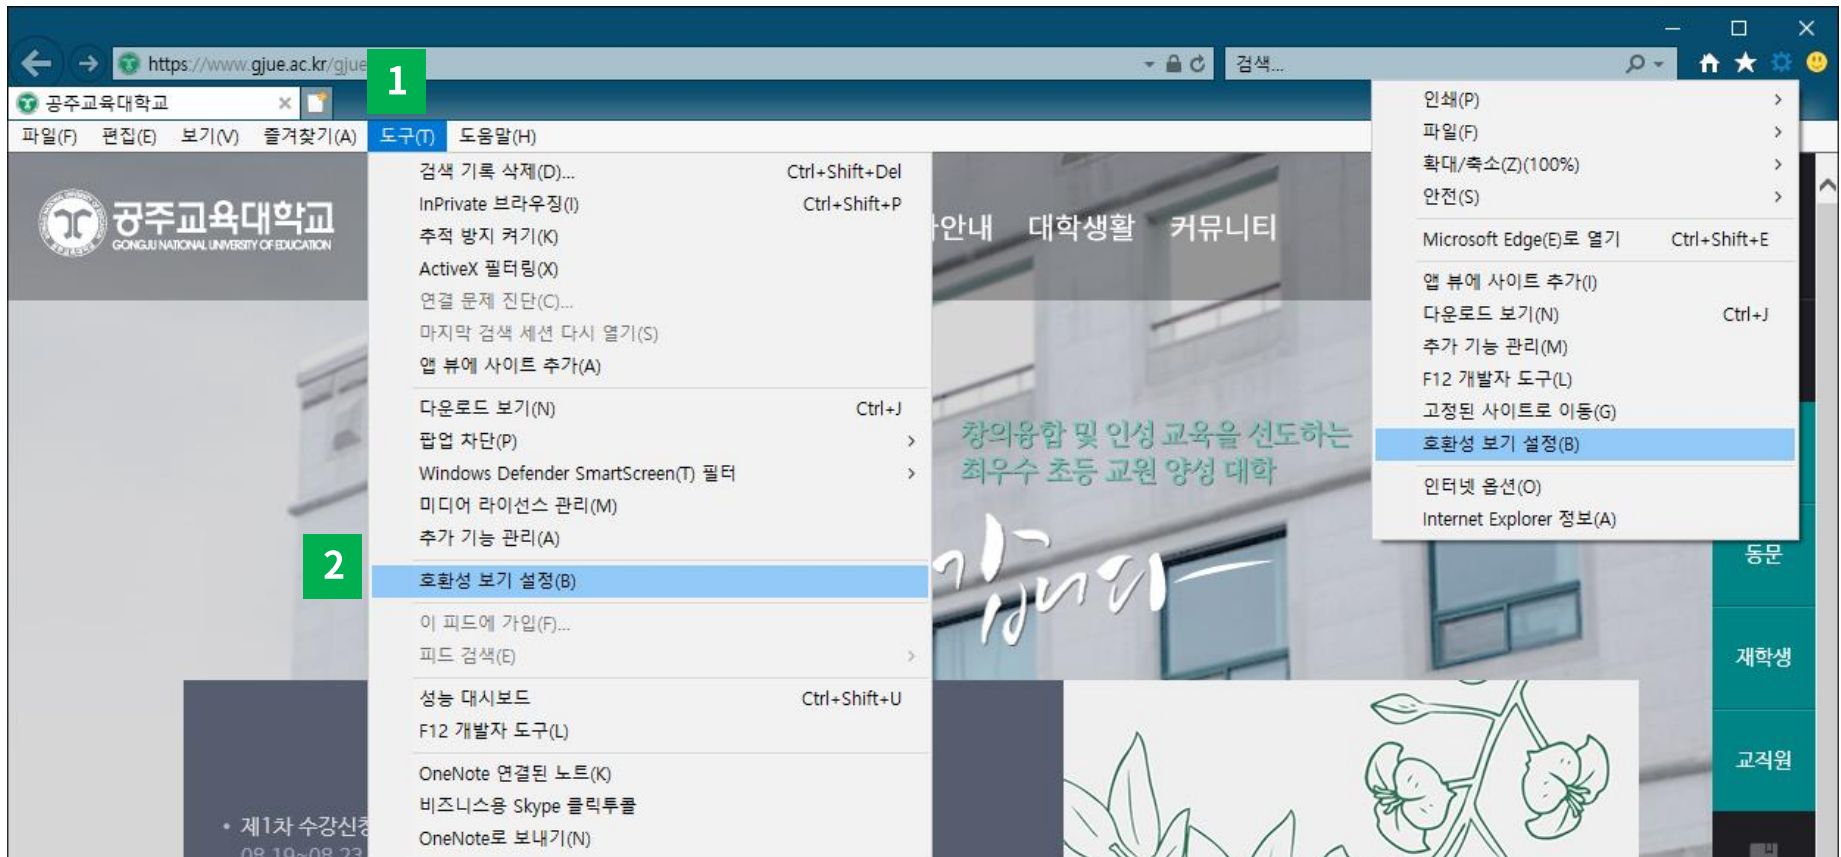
https://www.gjue.ac.kr/gjue

1

검색...

공주교육대학교

파일(F) 편집(E) 보기(V) 즐겨찾기(A) 도구(T) 도움말(H)

검색 기록 삭제(D)... Ctrl+Shift+Del
InPrivate 브라우징(I) Ctrl+Shift+P
추적 방지 켜기(K)
ActiveX 필터링(X)
연결 문제 진단(C)...
마지막 검색 세션 다시 열기(S)
앱 뷰에 사이트 추가(A)

다운로드 보기(N) Ctrl+J
팝업 차단(P)
Windows Defender SmartScreen(T) 필터
미디어 라이선스 관리(M)
추가 기능 관리(A)

2

호환성 보기 설정(B)

이 피드에 가입(F)...
피드 검색(E)

성능 대시보드 Ctrl+Shift+U
F12 개발자 도구(L)

OneNote 연결된 노트(K)
비즈니스용 Skype 클릭투콜
OneNote로 보내기(N)

공주교육대학교
GONGJU NATIONAL UNIVERSITY OF EDUCATION

안내 대학생활 커뮤니티

창의융합 및 인성 교육을 선도하는
최우수 초등 교원 양성 대학

• 제1차 수강신청

인쇄(P)
파일(F)
확대/축소(Z)(100%)
안전(S)

Microsoft Edge(E)로 열기 Ctrl+Shift+E

앱 뷰에 사이트 추가(I)
다운로드 보기(N) Ctrl+J
추가 기능 관리(M)
F12 개발자 도구(L)
고정된 사이트로 이동(G)
호환성 보기 설정(B)

인터넷 옵션(O)
Internet Explorer 정보(A)

동문
재학생
교직원